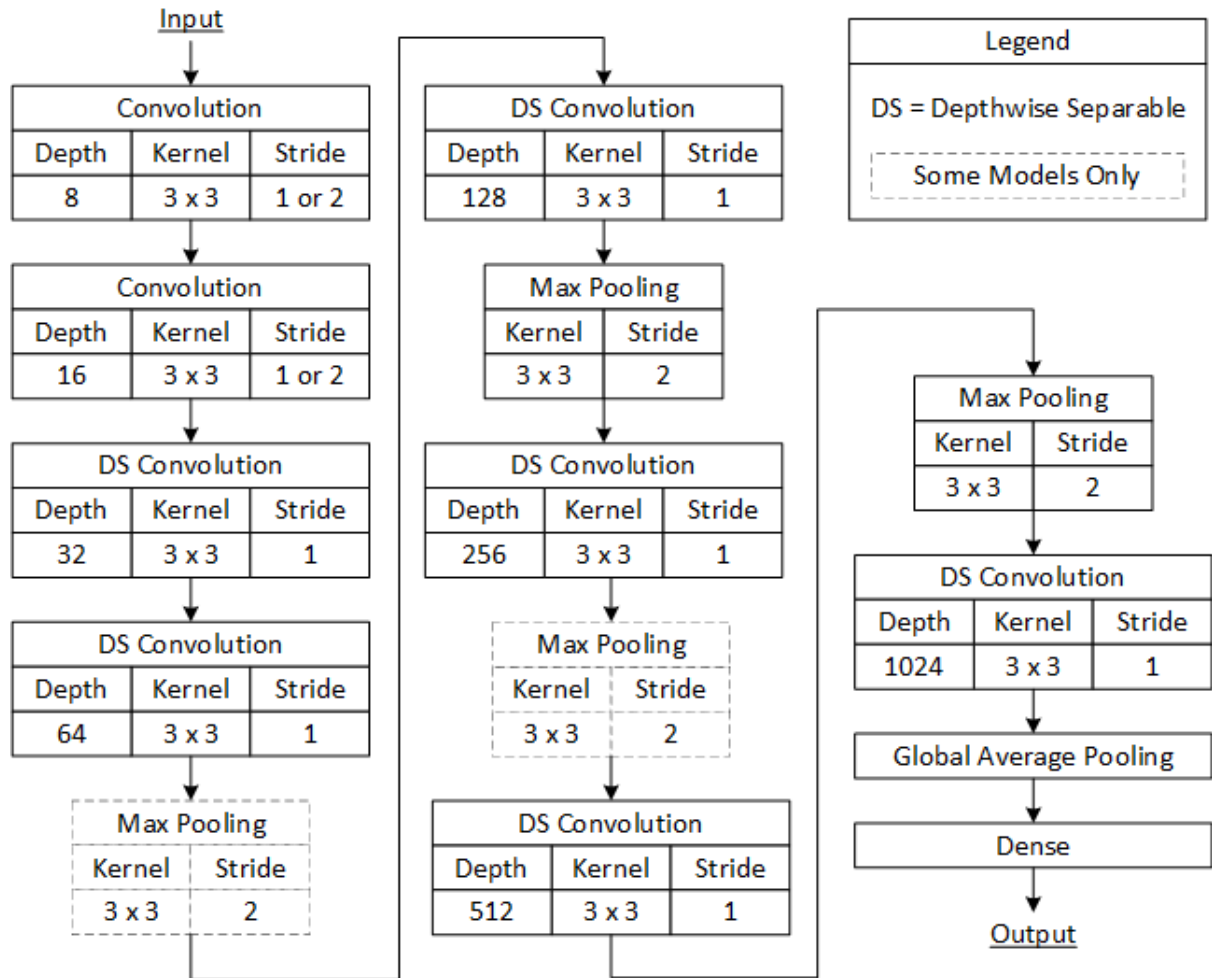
Input

Convolution

| Depth | Kernel | Stride |
|---|---|---|
| 8 | 3 x 3 | 1 or 2 |

Convolution

| Depth | Kernel | Stride |
|---|---|---|
| 16 | 3 x 3 | 1 or 2 |

DS Convolution

| Depth | Kernel | Stride |
|---|---|---|
| 32 | 3 x 3 | 1 |

DS Convolution

| Depth | Kernel | Stride |
|---|---|---|
| 64 | 3 x 3 | 1 |

Max Pooling

| Kernel | Stride |
|---|---|
| 3 x 3 | 2 |

DS Convolution

| Depth | Kernel | Stride |
|---|---|---|
| 128 | 3 x 3 | 1 |

Max Pooling

| Kernel | Stride |
|---|---|
| 3 x 3 | 2 |

DS Convolution

| Depth | Kernel | Stride |
|---|---|---|
| 256 | 3 x 3 | 1 |

Max Pooling

| Kernel | Stride |
|---|---|
| 3 x 3 | 2 |

DS Convolution

| Depth | Kernel | Stride |
|---|---|---|
| 512 | 3 x 3 | 1 |

Legend

DS = Depthwise Separable

Some Models Only

Max Pooling

| Kernel | Stride |
|---|---|
| 3 x 3 | 2 |

DS Convolution

| Depth | Kernel | Stride |
|---|---|---|
| 1024 | 3 x 3 | 1 |

Global Average Pooling

Dense

Output